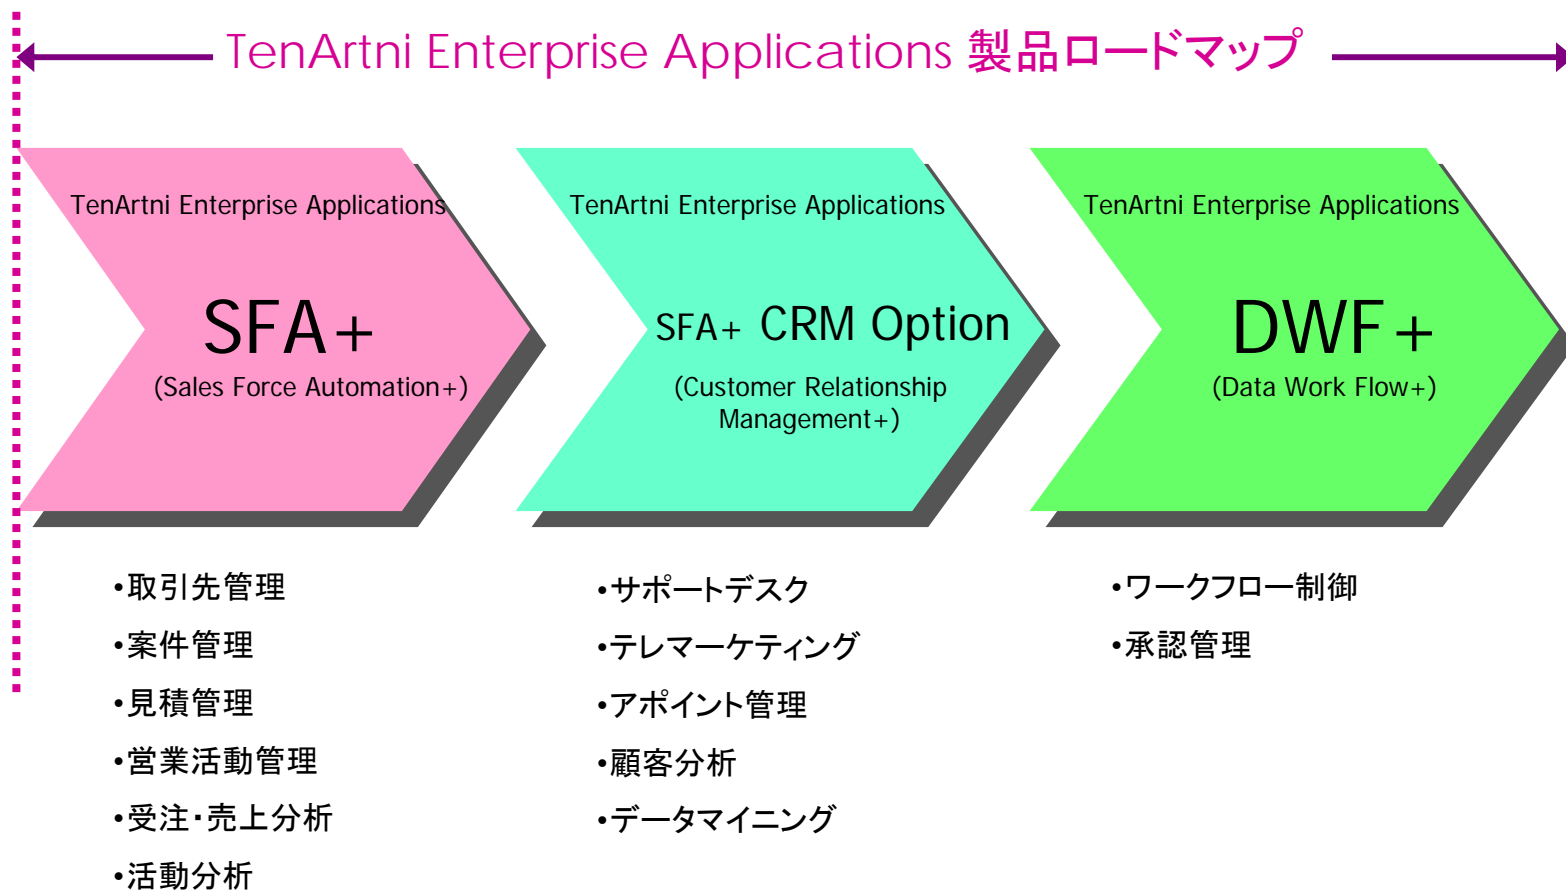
TenArtni Enterprise Applications 製品ロードマップ

TenArtni Enterprise Applications

SFA+

(Sales Force Automation+)

TenArtni Enterprise Applications

SFA+ CRM Option

(Customer Relationship Management+)

TenArtni Enterprise Applications

DWF+

(Data Work Flow+)

•取引先管理
•案件管理
•見積管理
•営業活動管理
•受注・売上分析
•活動分析

•サポートデスク
•テレマーケティング
•アポイント管理
•顧客分析
•データマイニング

•ワークフロー制御
•承認管理